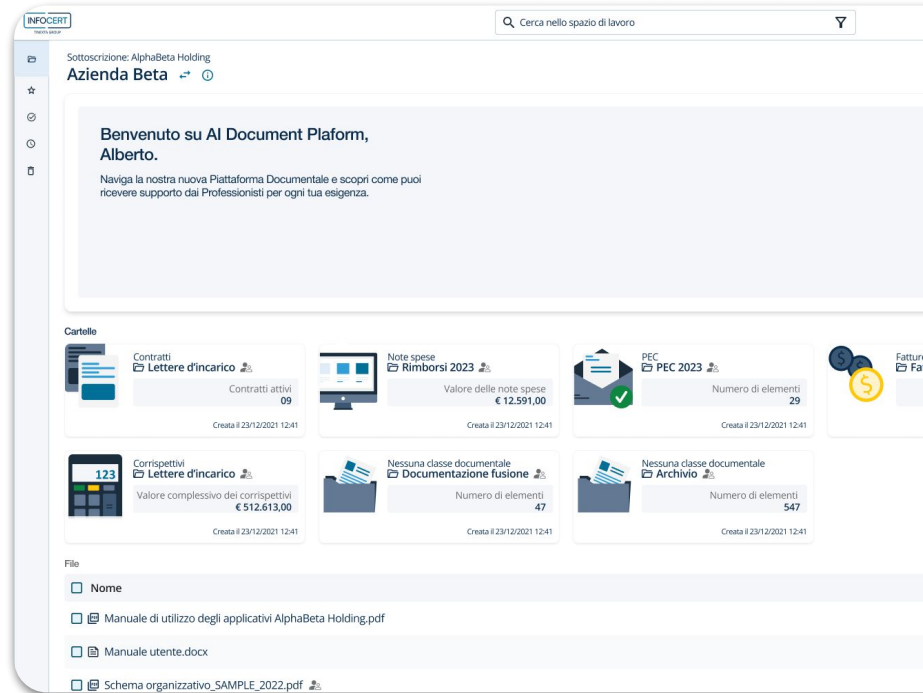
INFOCERT
TINEXTA GROUP

Cerca nello spazio di lavoro

Sottoscrizione: AlphaBeta Holding
Azienda Beta

Benvenuto su AI Document Plaform, Alberto.
Naviga la nostra nuova Piattaforma Documentale e scopri come puoi ricevere supporto dai Professionisti per ogni tua esigenza.

Cartelle

Contratti
Lettere d'incarico
Contratti attivi
09
Creata il 23/12/2021 12:41

Note spese
Rimborsi 2023
Valore delle note spese
€ 12.591,00
Creata il 23/12/2021 12:41

PEC
PEC 2023
Numero di elementi
29
Creata il 23/12/2021 12:41

Fatture
Fa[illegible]

123
Corrispettivi
Lettere d'incarico
Valore complessivo dei corrispettivi
€ 512.613,00
Creata il 23/12/2021 12:41

Nessuna classe documentale
Documentazione fusione
Numero di elementi
47
Creata il 23/12/2021 12:41

Nessuna classe documentale
Archivio
Numero di elementi
547
Creata il 23/12/2021 12:41

File

Nome
Manuale di utilizzo degli applicativi AlphaBeta Holding.pdf
Manuale utente.docx
Schema organizzativo_SAMPLE_2022.pdf